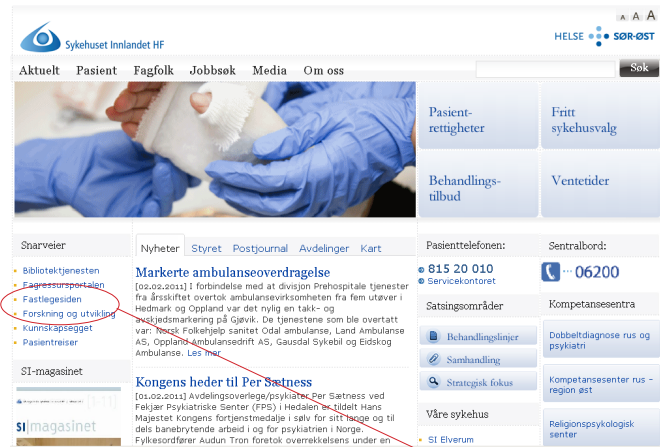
A A A

Sykehuset Innlandet HF

HELSE SØR-ØST

Aktuelt Pasient Fagfolk Jobbsøk Media Om oss

Søk

Pasient-rettigheter

Fritt sykehusvalg

Behandlings-tilbud

Ventetider

Snarveier

Bibliotektjenesten
Fagressursportalen
Fastlegesiden
Forskning og utvikling
Kunnskapsegget
Pasientreiser

SI-magasinet

SI|magasinet

Nyheter Styret Postjournal Avdelinger Kart

Markerte ambulanseoverdragelse

[02.02.2011] I forbindelse med at divisjon Prehospitale tjenester fra årsskiftet overtok ambulansevirksomheten fra fem utøver i Hedmark og Oppland var det nylig en takk- og avskjedsmarkering på Gjøvik. De tjenestene som ble overtatt var: Norsk Folkehjelp sanitet Odal ambulanse, Land Ambulanse AS, Oppland Ambulansedrift AS, Gausdal Sykebil og Eidskog Ambulanse. Les mer

Kongens heder til Per Sætness

[01.02.2011] Avdelingsoverlege/psykiater Per Sætness ved Fekjær Psykiatriske Senter (FPS) i Hedalen er tildelt Hans Majestet Kongens fortjenstmedalje i sølv for sitt lange og til dels banebrytende arbeid i og for psykiatrien i Norge. Fylkesordfører Audun Tron foretok overrekkelsen under en

Pasienttelefonen:

815 20 010
Servicekontoret

Satsingsområder

Behandlingslinjer
Samhandling
Strategisk fokus

Våre sykehus

SI Elverum

Sentralbord:

...06200

Kompetansesentra

Dobbeltdiagnose rus og psykiatri

Kompetansesenter rus - region øst

Religionspsykologisk senter